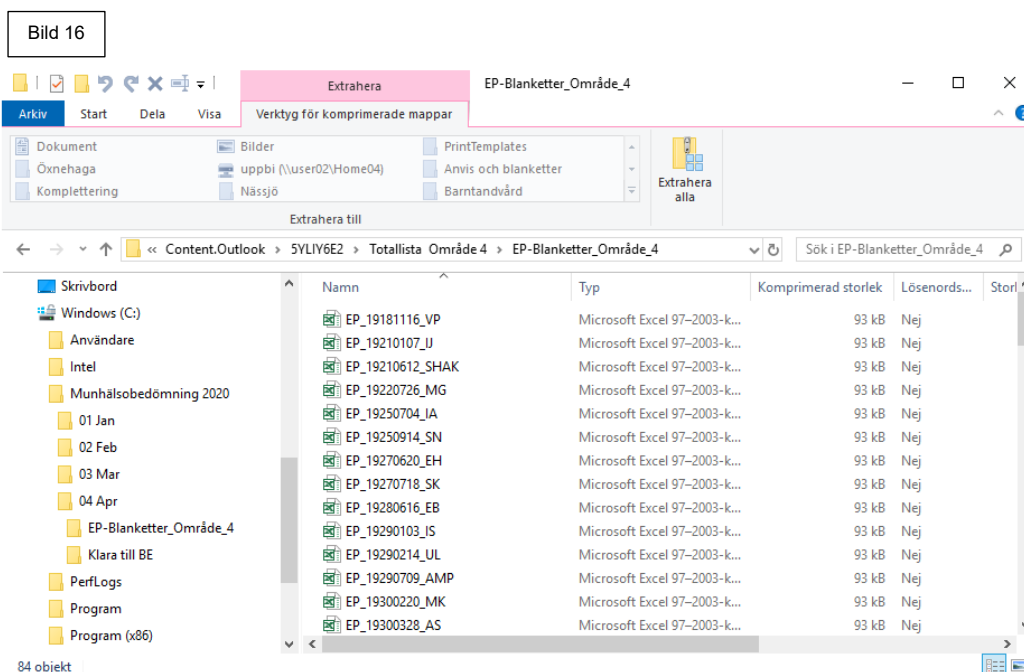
Bild 16

Extrahera EP-Blanketter_Område_4

Arkiv Start Dela Visa Verktyg för komprimerade mappar

Dokument
Öxnehaga
Komplettering
Bilder
uppbi (\\user02\Home04)
Nässjö
PrintTemplates
Anvis och blanketter
Barntandvård

Extrahera till

Extrahera alla

« Content.Outlook › 5YLIY6E2 › Totallista Område 4 › EP-Blanketter_Område_4

Sök i EP-Blanketter_Område_4

Skrivbord
Windows (C:)
Användare
Intel
Munhälsobedömning 2020
01 Jan
02 Feb
03 Mar
04 Apr
EP-Blanketter_Område_4
Klara till BE
PerfLogs
Program
Program (x86)

| Namn | Typ | Komprimerad storlek | Lösenords... | Storl |
|---|---|---|---|---|
| EP_19181116_VP | Microsoft Excel 97–2003-k... | 93 kB | Nej | |
| EP_19210107_IJ | Microsoft Excel 97–2003-k... | 93 kB | Nej | |
| EP_19210612_SHAK | Microsoft Excel 97–2003-k... | 93 kB | Nej | |
| EP_19220726_MG | Microsoft Excel 97–2003-k... | 93 kB | Nej | |
| EP_19250704_IA | Microsoft Excel 97–2003-k... | 93 kB | Nej | |
| EP_19250914_SN | Microsoft Excel 97–2003-k... | 93 kB | Nej | |
| EP_19270620_EH | Microsoft Excel 97–2003-k... | 93 kB | Nej | |
| EP_19270718_SK | Microsoft Excel 97–2003-k... | 93 kB | Nej | |
| EP_19280616_EB | Microsoft Excel 97–2003-k... | 93 kB | Nej | |
| EP_19290103_IS | Microsoft Excel 97–2003-k... | 93 kB | Nej | |
| EP_19290214_UL | Microsoft Excel 97–2003-k... | 93 kB | Nej | |
| EP_19290709_AMP | Microsoft Excel 97–2003-k... | 93 kB | Nej | |
| EP_19300220_MK | Microsoft Excel 97–2003-k... | 93 kB | Nej | |
| EP_19300328_AS | Microsoft Excel 97–2003-k... | 93 kB | Nej | |

84 objekt